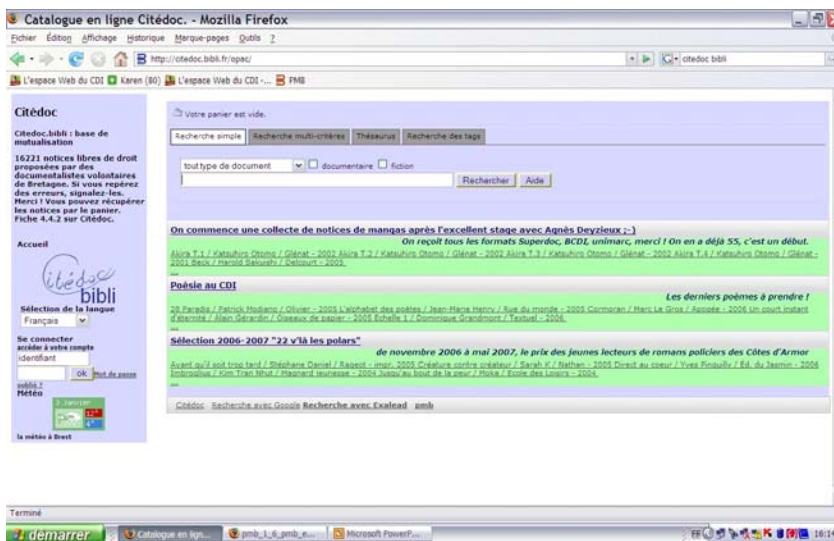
Catalogue en ligne Citédoc. - Mozilla Firefox

Fichier Édition Affichage Historique Marque-pages Outils ?

http://citedoc.bibli.fr/opac/

citedoc bibli

L'espace Web du CDI Karen (80) L'espace Web du CDI -... PMB

Citédoc

Citedoc.bibli : base de mutualisation

16221 notices libres de droit proposées par des documentalistes volontaires de Bretagne. Si vous repérez des erreurs, signalez-les. Merci ! Vous pouvez récupérer les notices par le panier. Fiche 4.4.2 sur Citédoc.

Accueil

citédoc bibli

Sélection de la langue

Français

Se connecter
accéder à votre compte

identifiant

ok Mot de passe oublié ?

Météo

3 Janvier

la météo à Brest

Votre panier est vide.

Recherche simple | Recherche multi-critères | Thésaurus | Recherche des tags

tout type de document documentaire fiction

Rechercher | Aide

On commence une collecte de notices de mangas après l'excellent stage avec Agnès Deyzieux ;-)

On reçoit tous les formats Superdoc, BCDI, unimarc, merci ! On en a déjà 55, c'est un début.

Akira T.1 / Katsuhiro Otomo / Glénat - 2002 Akira T.2 / Katsuhiro Otomo / Glénat - 2002 Akira T.3 / Katsuhiro Otomo / Glénat - 2002 Akira T.4 / Katsuhiro Otomo / Glénat - 2001 Beck / Harold Sakuishi / Delcourt - 2003
...

Poésie au CDI

Les derniers poèmes à prendre !

28 Paradis / Patrick Modiano / Olivier - 2005 L'alphabet des poètes / Jean-Marie Henry / Rue du monde - 2005 Cormoran / Marc Le Gros / Apogée - 2006 Un court instant d'éternité / Alain Gérardin / Oiseaux de papier - 2005 Echelle 1 / Dominique Grandmont / Textuel - 2006
...

Sélection 2006-2007 "22 v'là les polars"

de novembre 2006 à mai 2007, le prix des jeunes lecteurs de romans policiers des Côtes d'Armor

Avant qu'il soit trop tard / Stéphane Daniel / Rageot - impr. 2005 Créature contre créateur / Sarah K / Nathan - 2005 Direct au coeur / Yves Pinguilly / Éd. du Jasmin - 2006 Embrouilles / Kim Tran Nhut / Magnard jeunesse - 2004 Jusqu'au bout de la peur / Moka / Ecole des Loisirs - 2004
...

Citédoc Recherche avec Google Recherche avec Exalead pmb

Terminé

démarrer | Catalogue en lign... | pmb_1_6_pmb_e... | Microsoft PowerP... | 16:14